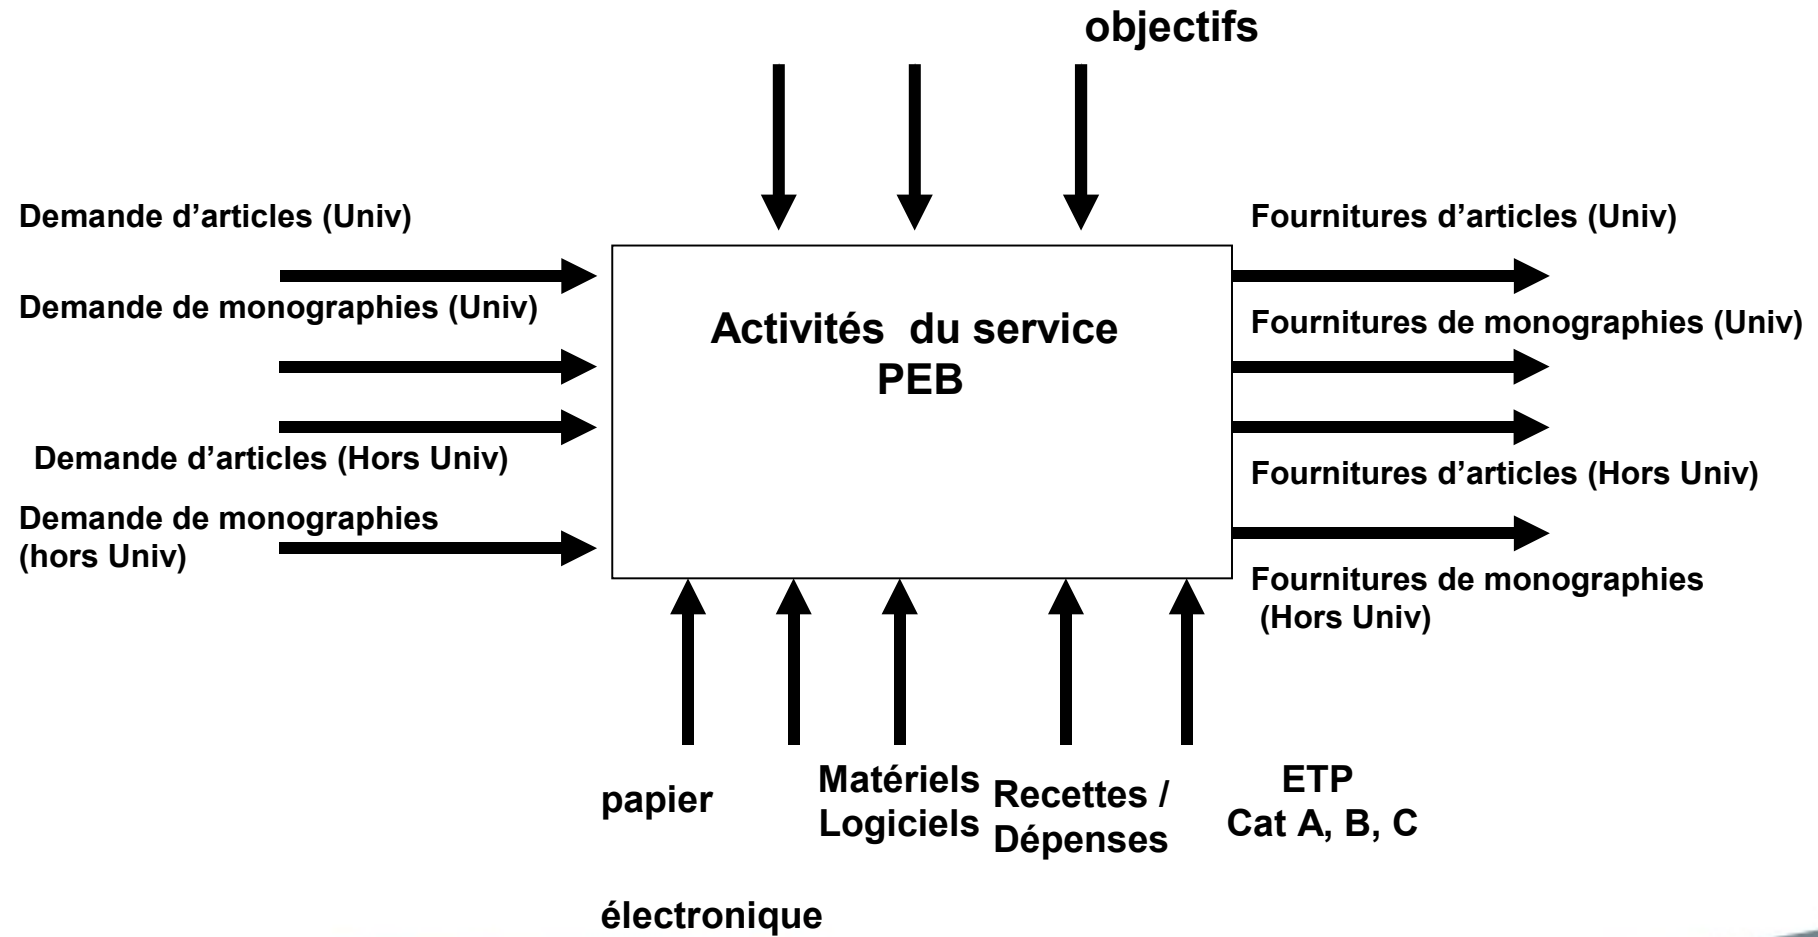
objectifs

Demande d’articles (Univ)

Demande de monographies (Univ)

Demande d’articles (Hors Univ)

Demande de monographies (hors Univ)

Activités du service PEB

Fournitures d’articles (Univ)

Fournitures de monographies (Univ)

Fournitures d’articles (Hors Univ)

Fournitures de monographies (Hors Univ)

papier

Matériels Logiciels

Recettes / Dépenses

ETP Cat A, B, C

électronique